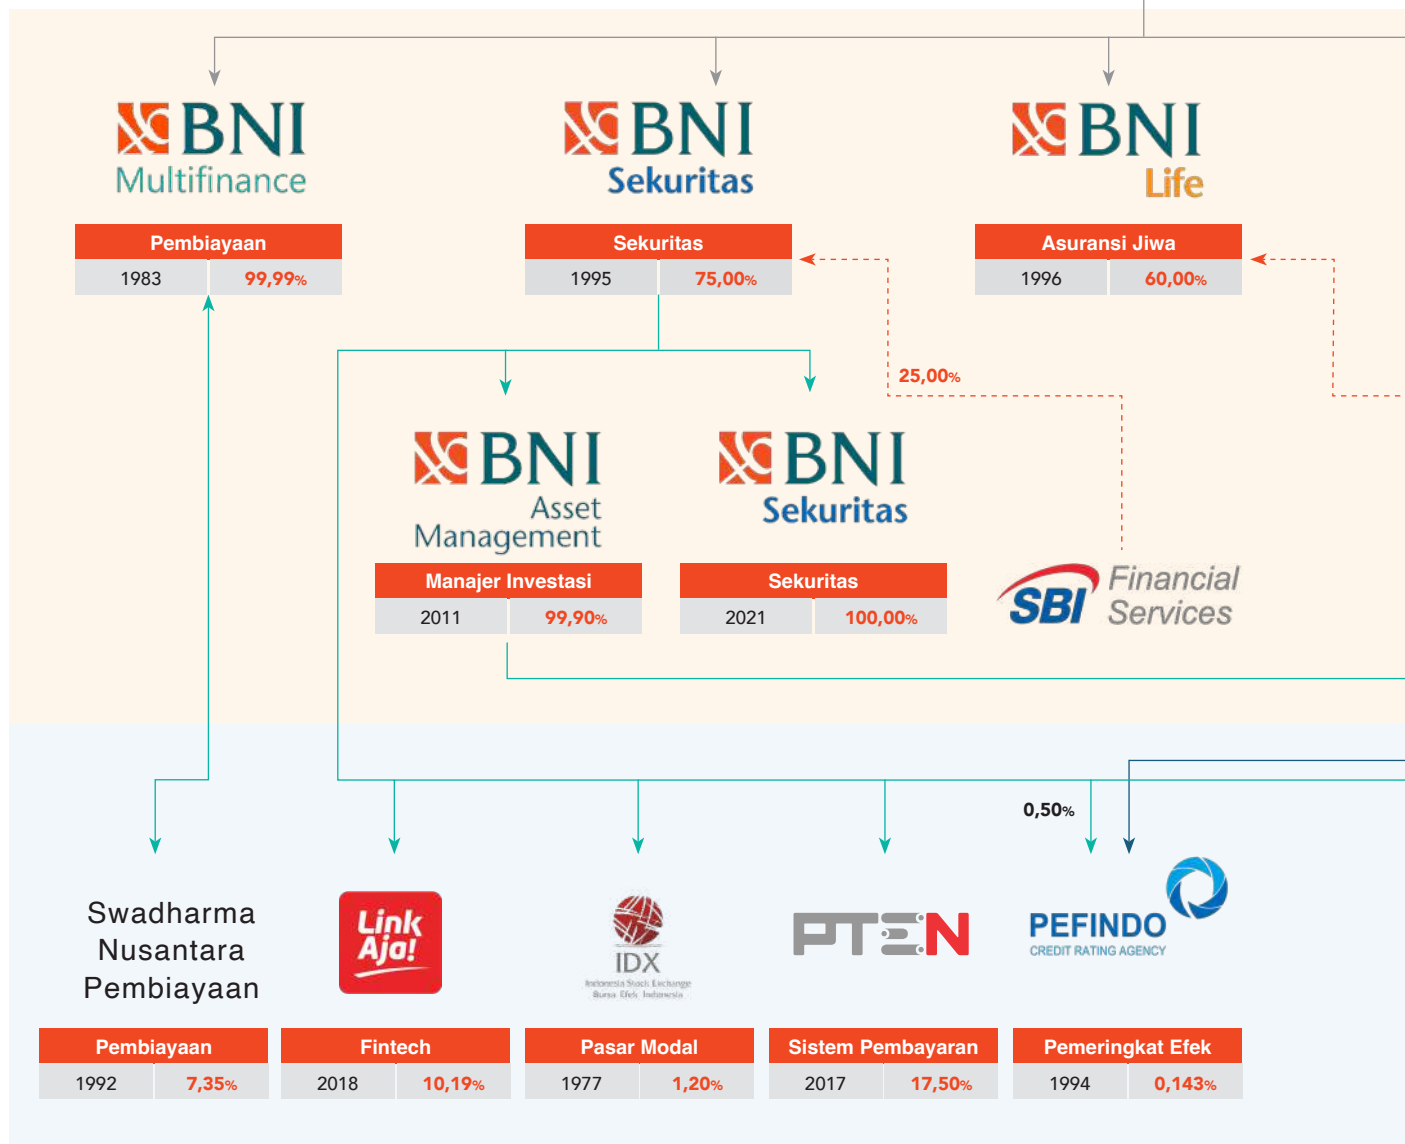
BNI Multifinance

| Pembiayaan | |
|---|---|
| 1983 | 99,99% |

BNI Sekuritas

| Sekuritas | |
|---|---|
| 1995 | 75,00% |

BNI Life

| Asuransi Jiwa | |
|---|---|
| 1996 | 60,00% |

25,00%

BNI Asset Management

| Manajer Investasi | |
|---|---|
| 2011 | 99,90% |

BNI Sekuritas

| Sekuritas | |
|---|---|
| 2021 | 100,00% |

SBI Financial Services

0,50%

Swadharma Nusantara Pembiayaan

| Pembiayaan | |
|---|---|
| 1992 | 7,35% |

Link Aja!

| Fintech | |
|---|---|
| 2018 | 10,19% |

IDX Indonesia Stock Exchange Bursa Efek Indonesia

| Pasar Modal | |
|---|---|
| 1977 | 1,20% |

PTEN

| Sistem Pembayaran | |
|---|---|
| 2017 | 17,50% |

PEFINDO CREDIT RATING AGENCY

| Pemeringkat Efek | |
|---|---|
| 1994 | 0,143% |